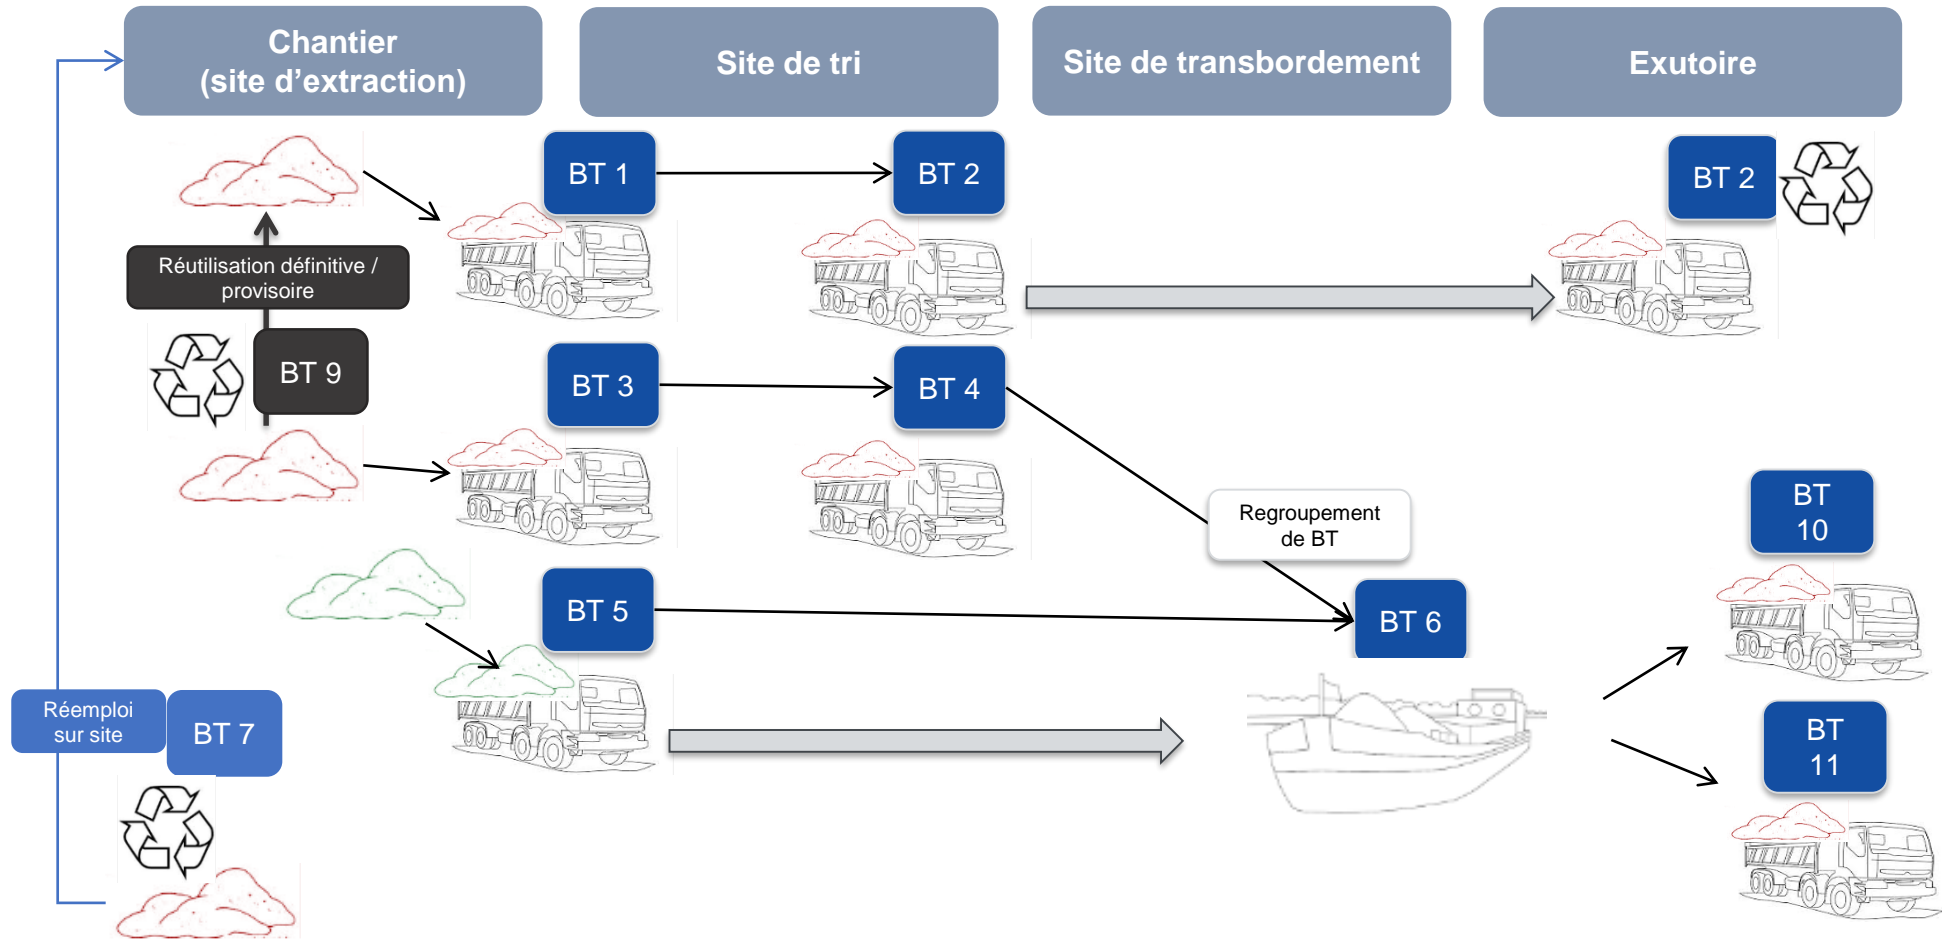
Chantier
(site d’extraction)

Site de tri

Site de transbordement

Exutoire

BT 1

BT 2

BT 2

Réutilisation définitive / provisoire

BT 9

BT 3

BT 4

Regroupement de BT

BT 10

BT 5

BT 6

Réemploi sur site

BT 7

BT 11